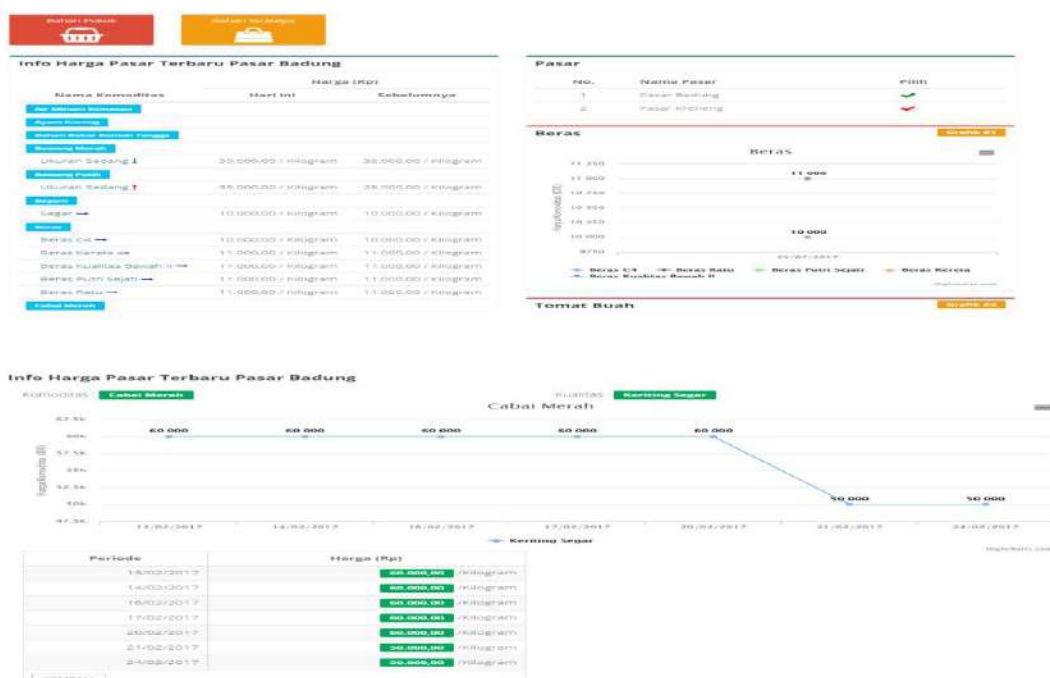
Bahan Pokok | Bahan Strategis

Info Harga Pasar Terbaru Pasar Badung

| Nama Komoditas | Harga (Rp) Hari ini | Sebelumnya |
|---|---|---|
| Air Minum Kemasan | | |
| Ayam Kampung | | |
| Bahan Bakar Rumah Tangga | | |
| Bawang Merah | | |
| Ukuran Sedang | 30.000,00 / Kilogram | 36.000,00 / Kilogram |
| Bawang Putih | | |
| Ukuran Sedang | 35.000,00 / Kilogram | 28.000,00 / Kilogram |
| Bayam | | |
| Segar | 10.000,00 / Kilogram | 10.000,00 / Kilogram |
| Beras | | |
| Beras C4 | 10.000,00 / Kilogram | 10.000,00 / Kilogram |
| Beras Cerata | 11.000,00 / Kilogram | 11.000,00 / Kilogram |
| Beras Kualitas Bawah II | 11.000,00 / Kilogram | 11.000,00 / Kilogram |
| Beras Putri Sejati | 11.000,00 / Kilogram | 11.000,00 / Kilogram |
| Beras Ratu | 11.000,00 / Kilogram | 11.000,00 / Kilogram |
| Cabai Merah | | |

Pasar

| No. | Nama Pasar | Pilih |
|---|---|---|
| 1 | Pasar Badung | |
| 2 | Pasar Kreneng | |

Beras
Grafik #1
Beras
11 250
11 000
10 750
10 500
10 250
10 000
9750
11 000
10 000
21/07/2017
Harga/Komoditas (Rp)
Beras C4 Beras Ratu Beras Putri Sejati Beras Kerata Beras Kualitas Bawah II
Highcharts.com

Tomat Buah
Grafik #2

Info Harga Pasar Terbaru Pasar Badung
Komoditas: Cabai Merah Kualitas: Keriting Segar
Cabai Merah
62.5k
60k
57.5k
55k
52.5k
50k
47.5k
Harga/Komoditas (Rp)
60 000 60 000 60 000 60 000 60 000 50 000 50 000
13/02/2017 14/02/2017 16/02/2017 17/02/2017 20/02/2017 21/02/2017 24/02/2017
Keriting Segar
Highcharts.com

| Periode | Harga (Rp) |
|---|---|
| 13/02/2017 | 60.000,00 /Kilogram |
| 14/02/2017 | 60.000,00 /Kilogram |
| 16/02/2017 | 60.000,00 /Kilogram |
| 17/02/2017 | 60.000,00 /Kilogram |
| 20/02/2017 | 60.000,00 /Kilogram |
| 21/02/2017 | 50.000,00 /Kilogram |
| 24/02/2017 | 50.000,00 /Kilogram |

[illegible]